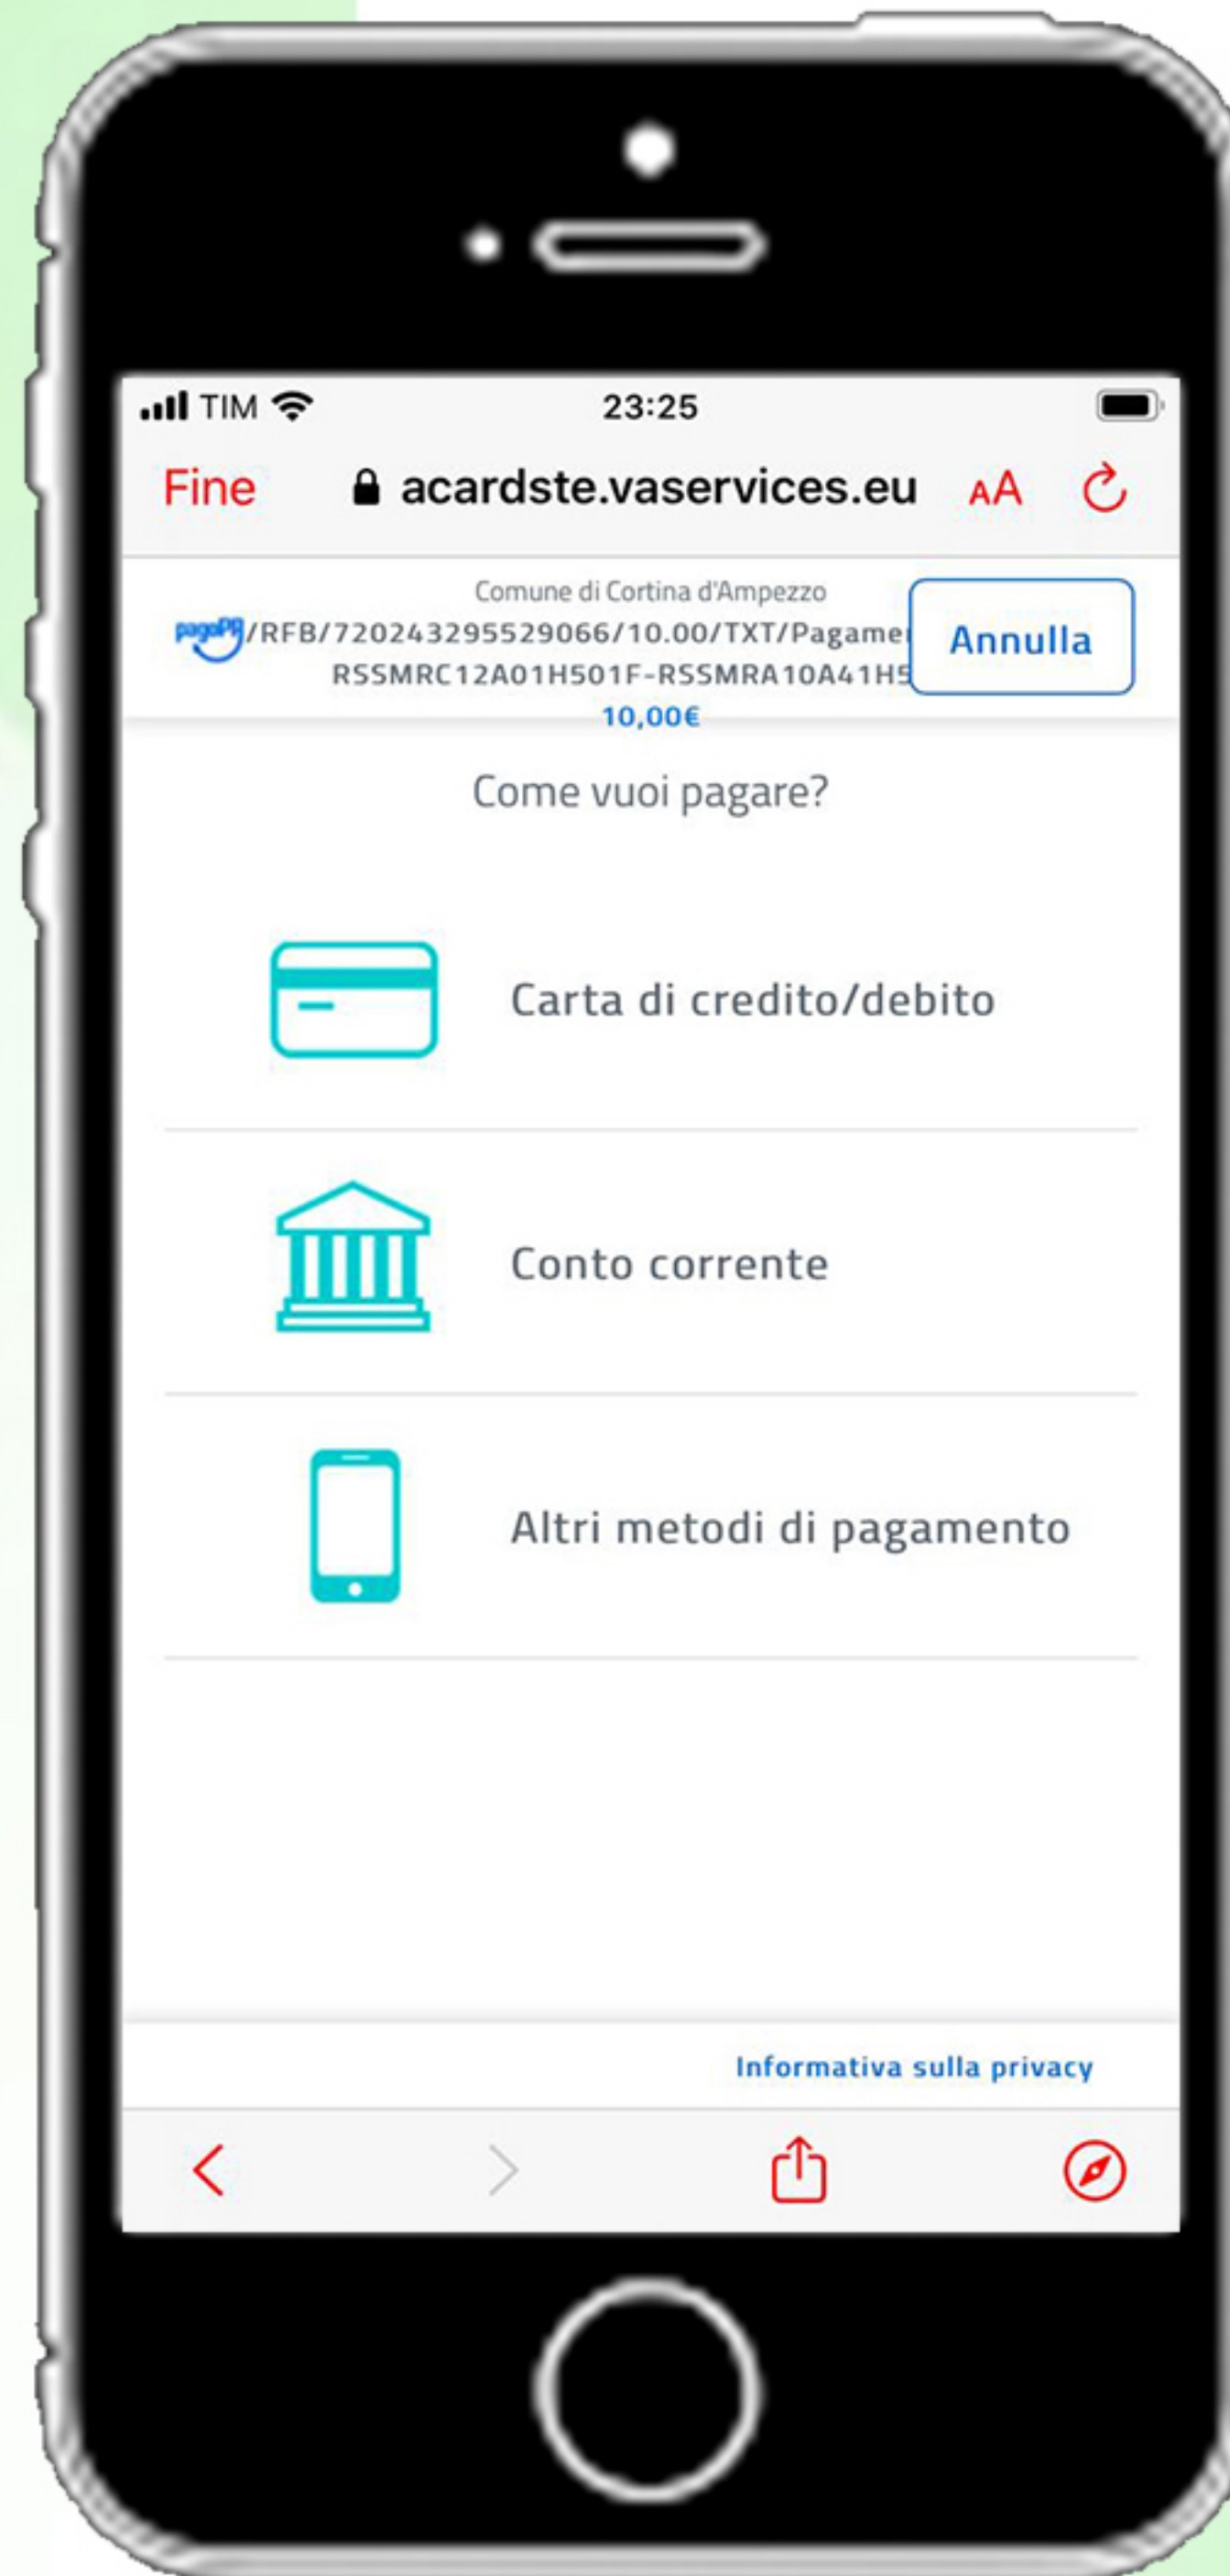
TIM 23:25

Fine acardste.vaservices.eu AA

Comune di Cortina d'Ampezzo
pagoPA /RFB/720243295529066/10.00/TXT/Pagame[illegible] RSSMRC12A01H501F-RSSMRA10A41H5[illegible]
10,00€

Annulla

Come vuoi pagare?

Carta di credito/debito

Conto corrente

Altri metodi di pagamento

Informativa sulla privacy